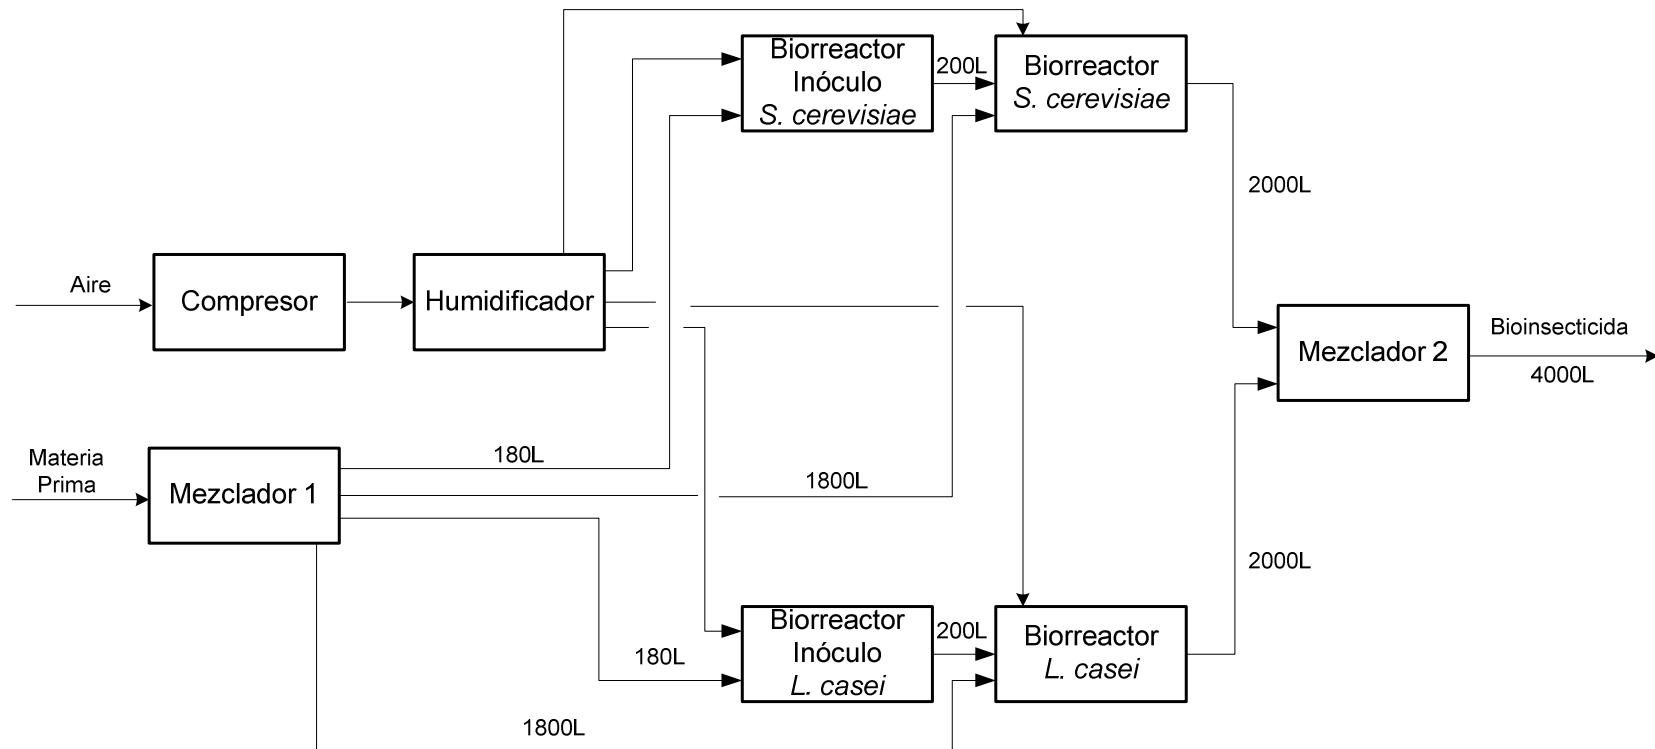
Biorreactor Inóculo *S. cerevisiae*

200L

Biorreactor *S. cerevisiae*

2000L

Aire

Compresor

Humidificador

Mezclador 2

Bioinsecticida

4000L

Materia Prima

Mezclador 1

180L

1800L

2000L

Biorreactor Inóculo *L. casei*

200L

Biorreactor *L. casei*

180L

1800L